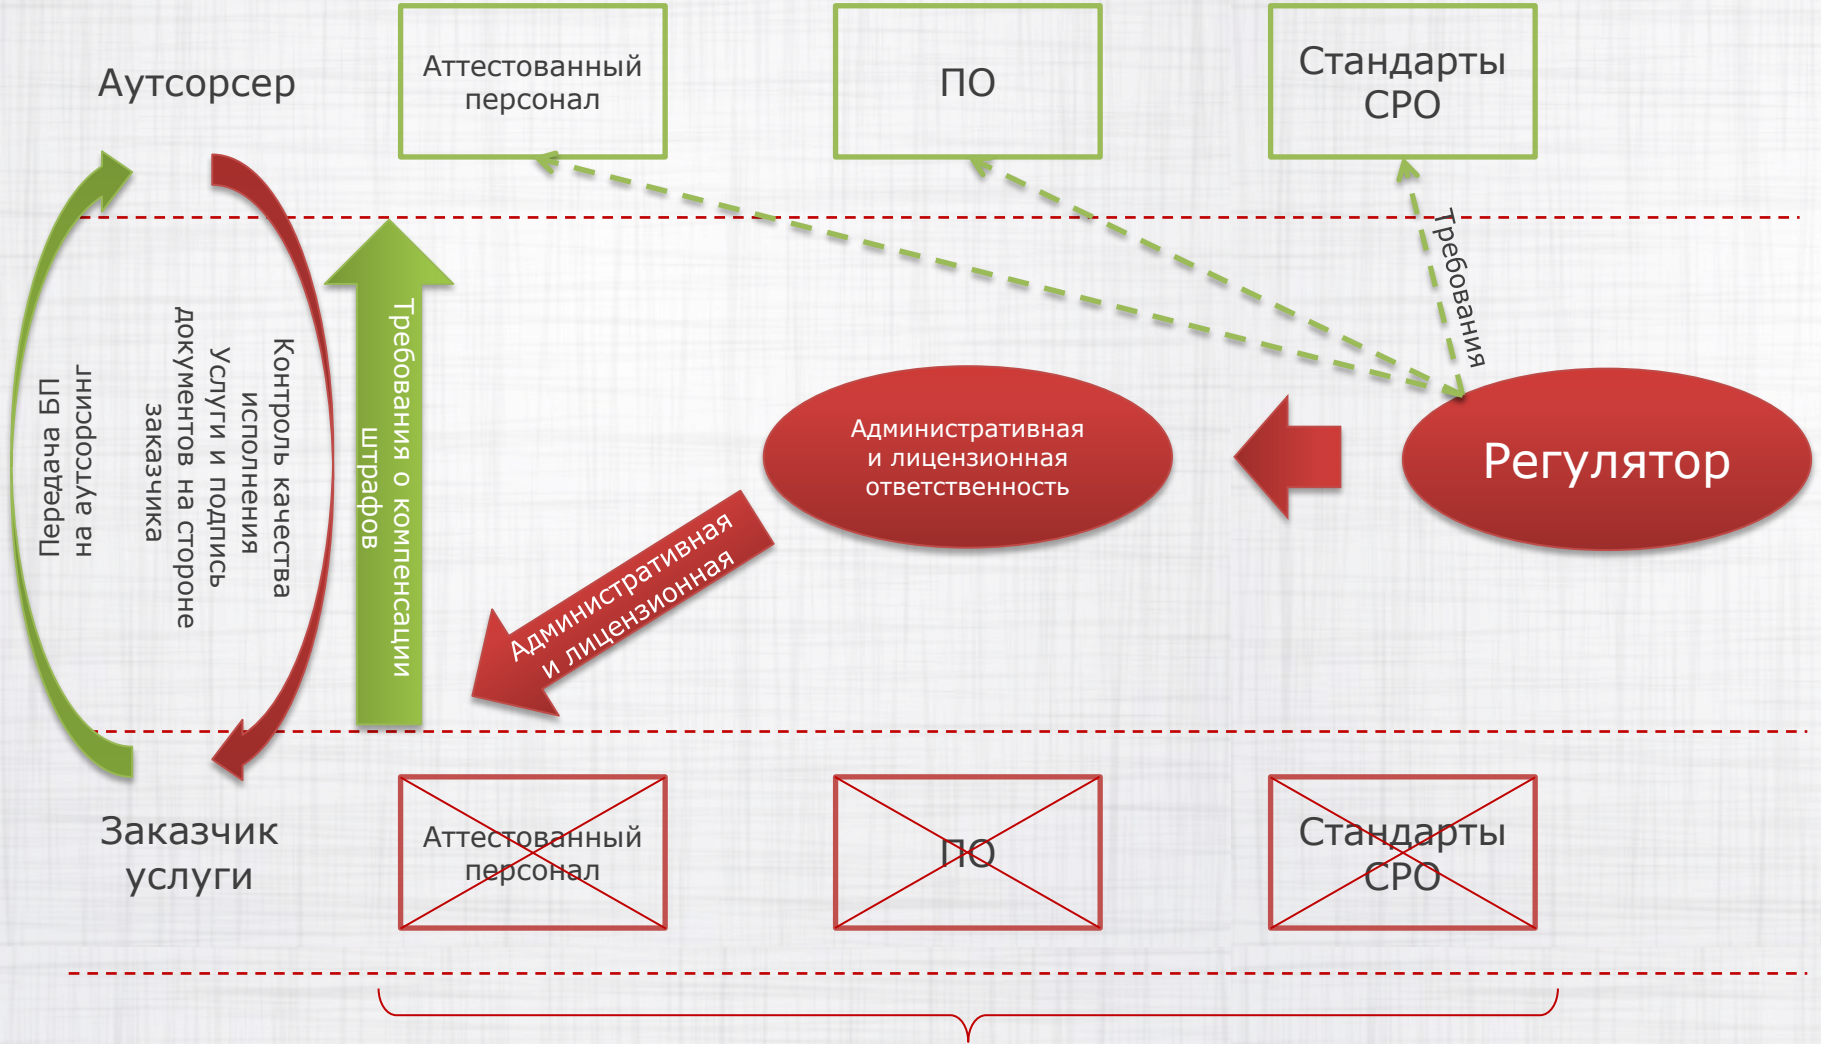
Аутсорсер

Аттестованный персонал

ПО

Стандарты СРО

Требования

Передача БП на аутсорсинг

Услуги и подпись документов на стороне заказчика

Контроль качества исполнения

Требования о компенсации штрафов

Административная и лицензионная ответственность

Регулятор

Административная и лицензионная

Заказчик услуги

Аттестованный персонал

ПО

Стандарты СРО